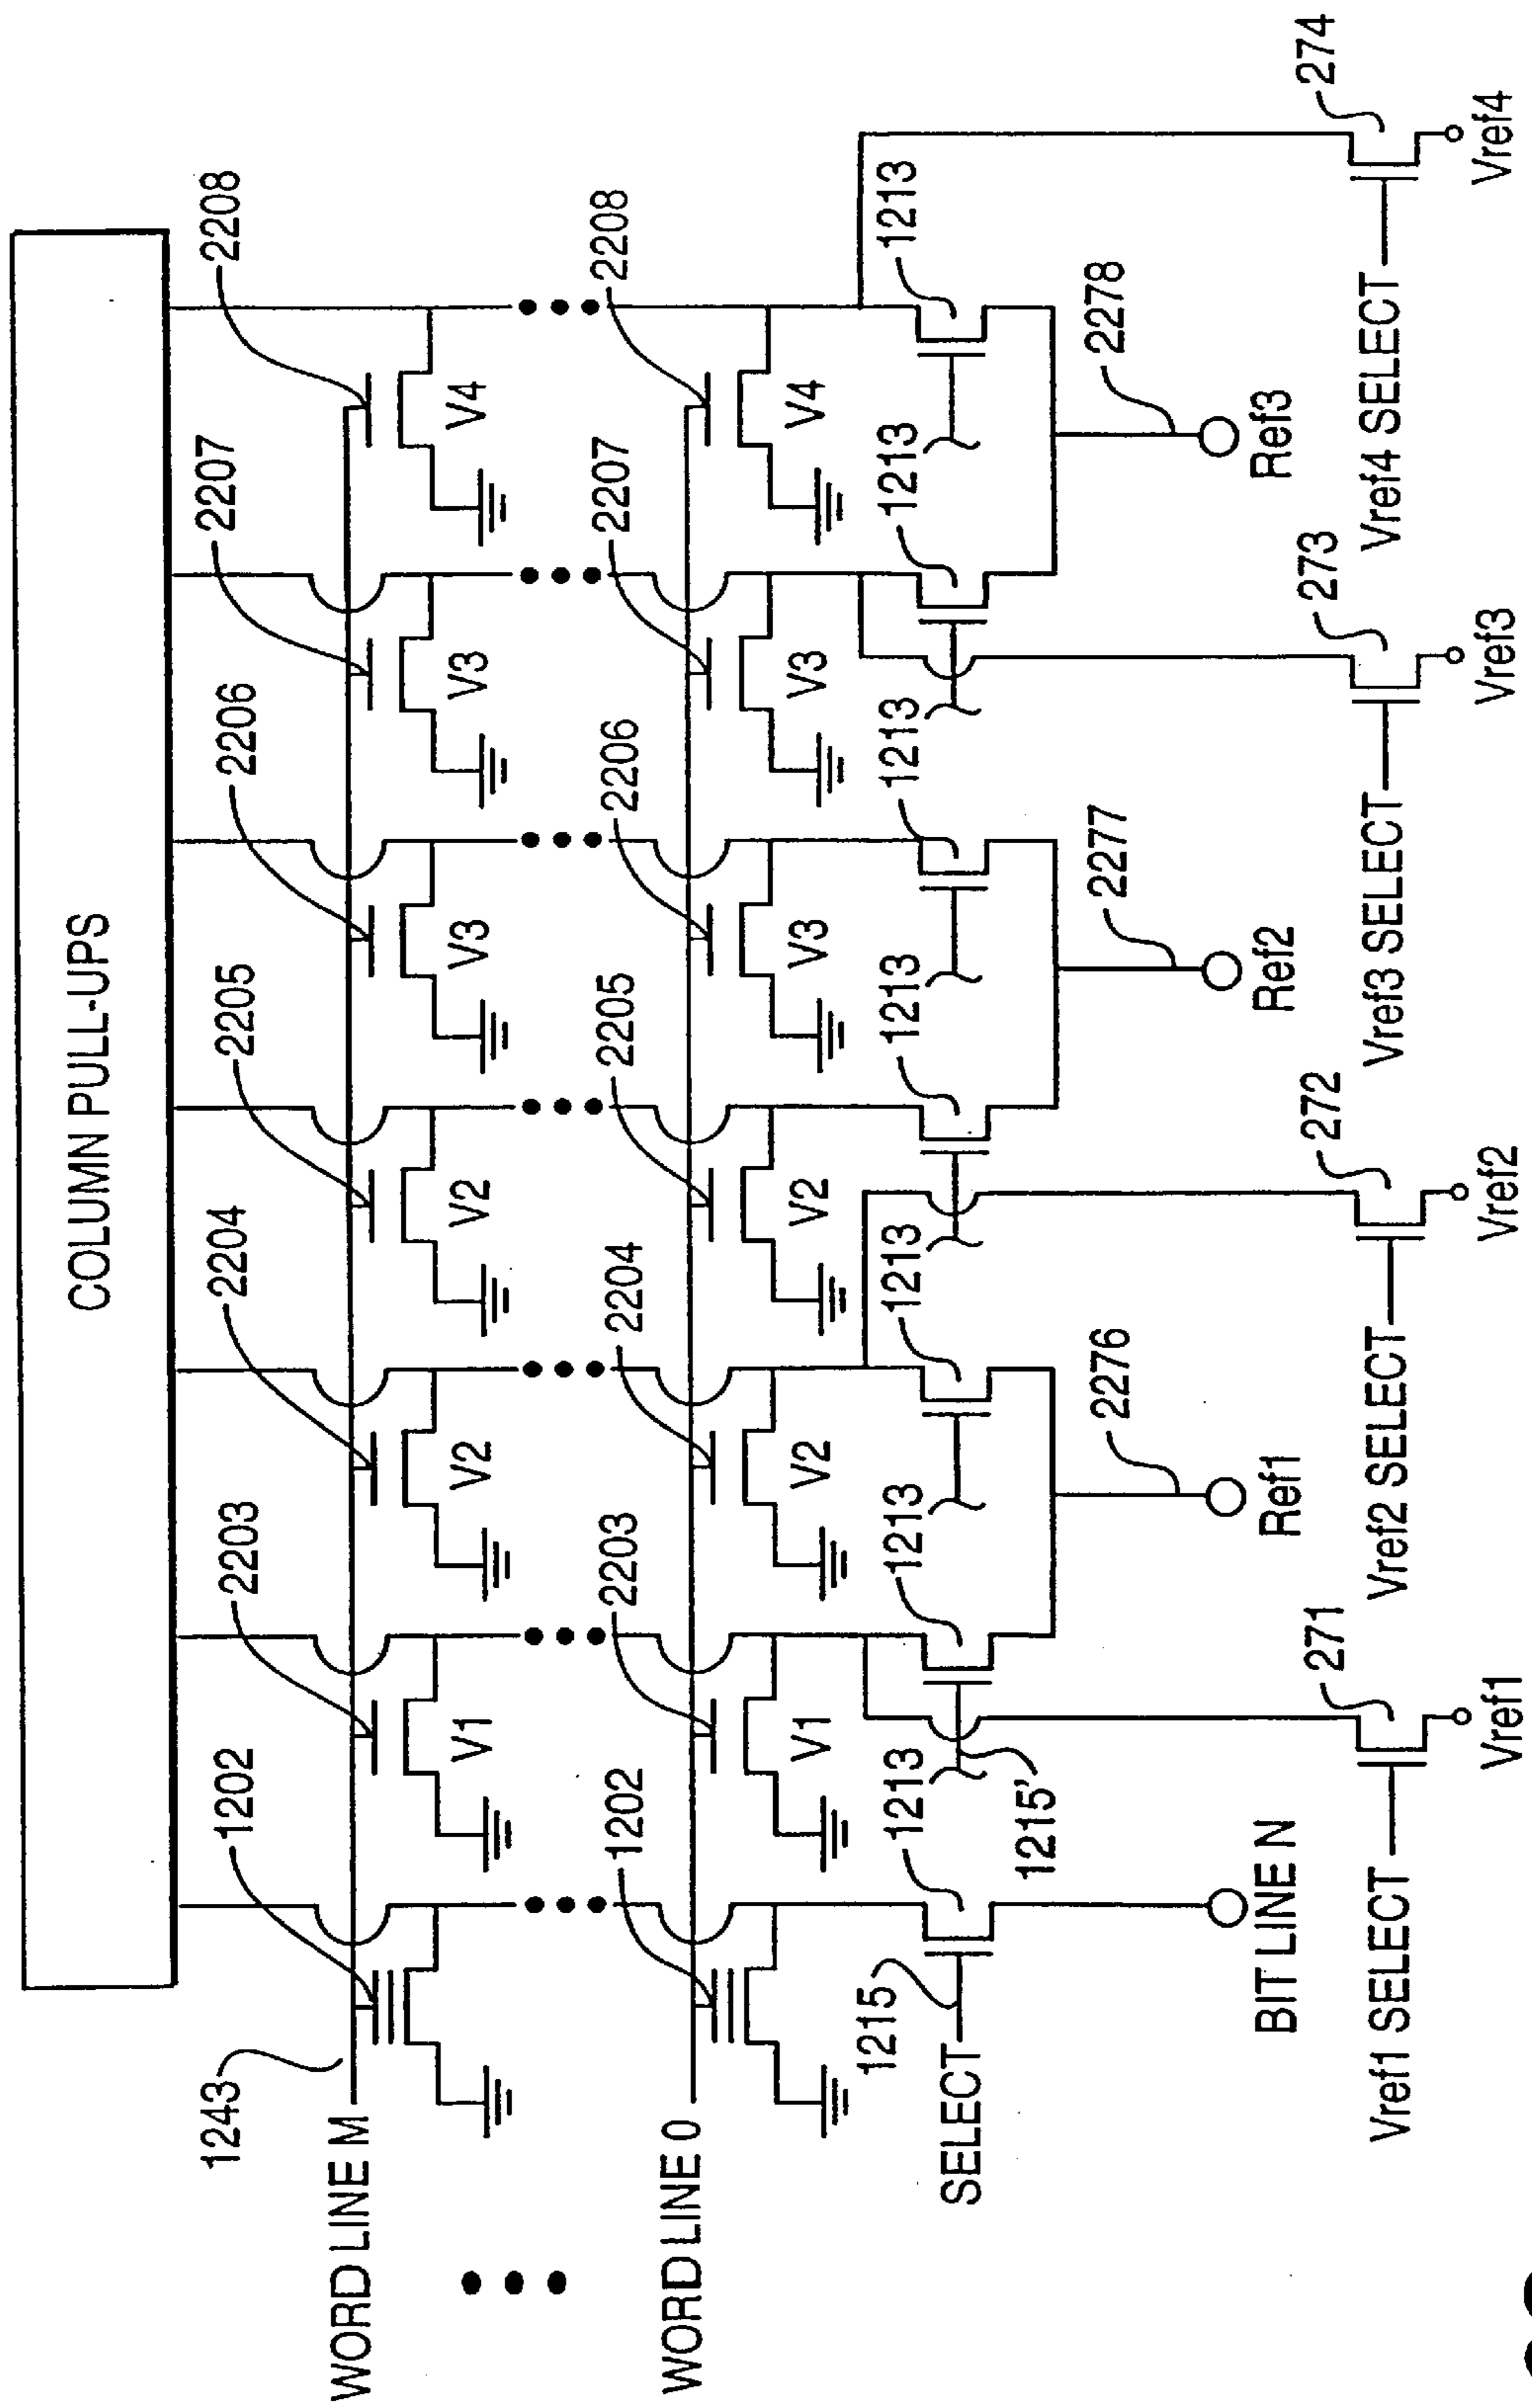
COLUMN PULL-UPS

2208
2208
2207
2207
2206
2206
2205
2205
2204
2204
2203
2203
1202
1202
1243

WORD LINE M
WORD LINE 0
SELECT
1215
1215'
BIT LINE N

V1
V1
V2
V2
V2
V2
V3
V3
V3
V3
V4
V4

1213
1213
1213
1213
1213
1213
1213
1213
1213
1213

2276
2277
2278
Ref1
Ref2
Ref3

271
272
273
274
Vref1
Vref2
Vref3
Vref4
Vref1 SELECT
Vref2 SELECT
Vref3 SELECT
Vref4 SELECT